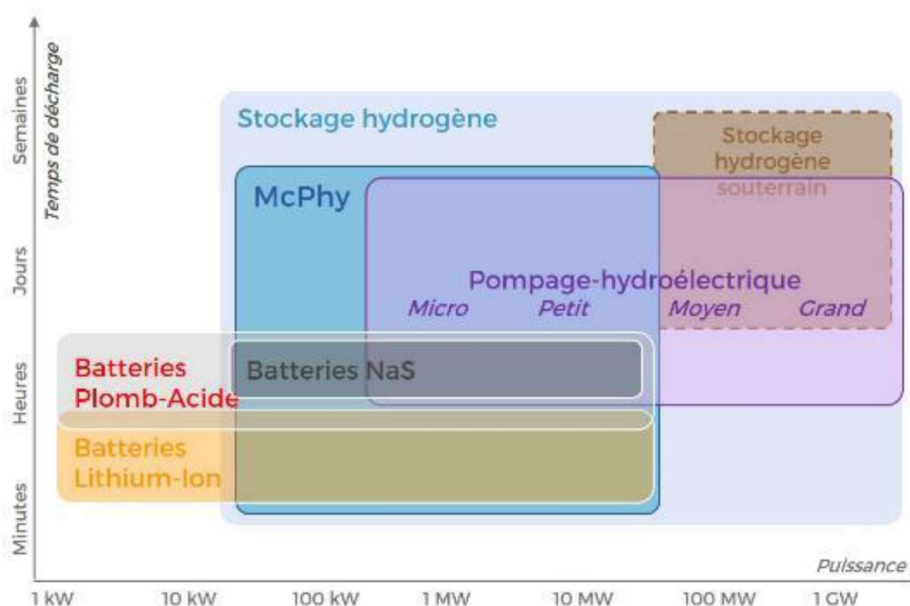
Temps de décharge

Semaines

Jours

Heures

Minutes

Stockage hydrogène

Stockage hydrogène souterrain

McPhy

Pompage-hydroélectrique

Micro

Petit

Moyen

Grand

Batteries Plomb-Acide

Batteries NaS

Batteries Lithium-Ion

Puissance

1 kW

10 kW

100 kW

1 MW

10 MW

100 MW

1 GW